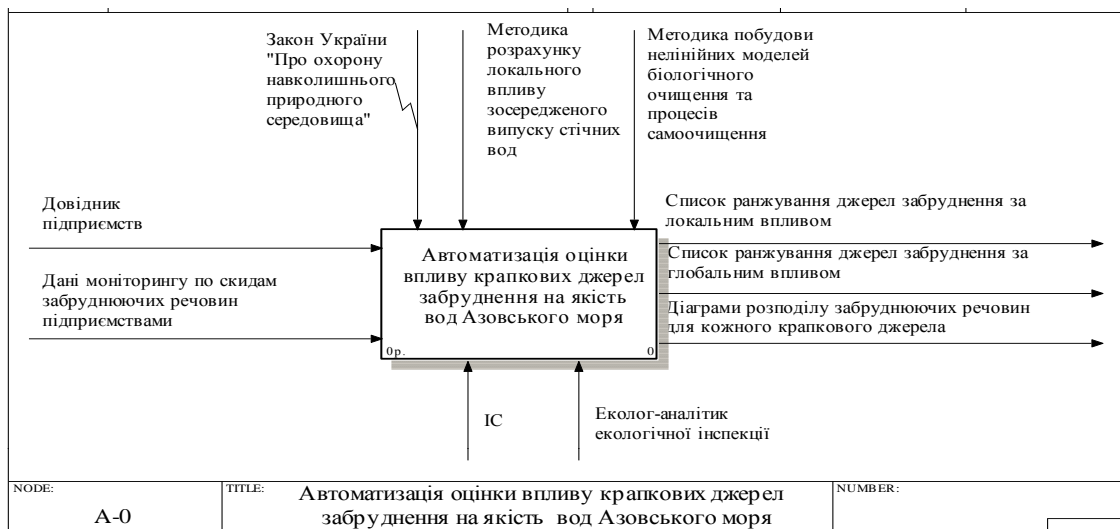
Закон України "Про охорону навколишнього природного середовища"

Методика розрахунку локального впливу зосередженого випуску стічних вод

Методика побудови нелінійних моделей біологічного очищення та процесів самоочищення

Довідник підприємств

Дані моніторингу по скидам забруднюючих речовин підприємствами

Автоматизація оцінки впливу крапкових джерел забруднення на якість вод Азовського моря

0р.

0

Список ранжування джерел забруднення за локальним впливом

Список ранжування джерел забруднення за глобальним впливом

Діаграми розподілу забруднюючих речовин для кожного крапкового джерела

ІС

Еколог-аналітик екологічної інспекції

NODE:

A-0

TITLE:

Автоматизація оцінки впливу крапкових джерел забруднення на якість вод Азовського моря

NUMBER: